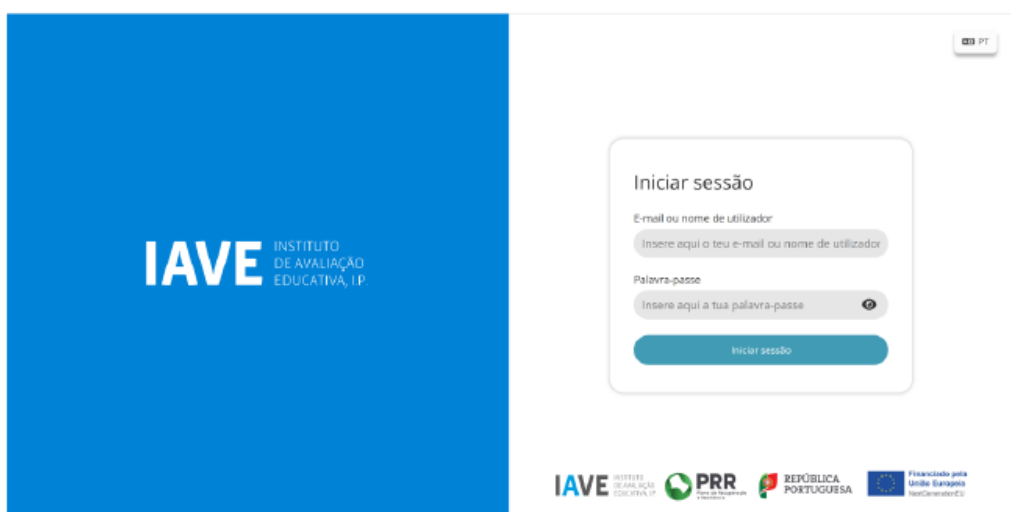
IAVE INSTITUTO DE AVALIAÇÃO EDUCATIVA, I.P.

PT

Iniciar sessão

E-mail ou nome de utilizador

Insere aqui o teu e-mail ou nome de utilizador

Palavra-passe

Insere aqui a tua palavra-passe

Iniciar sessão

IAVE INSTITUTO DE AVALIAÇÃO EDUCATIVA, I.P.

PRR Plano de Recuperação e Resiliência

REPÚBLICA PORTUGUESA

Financiado pela União Europeia NextGenerationEU